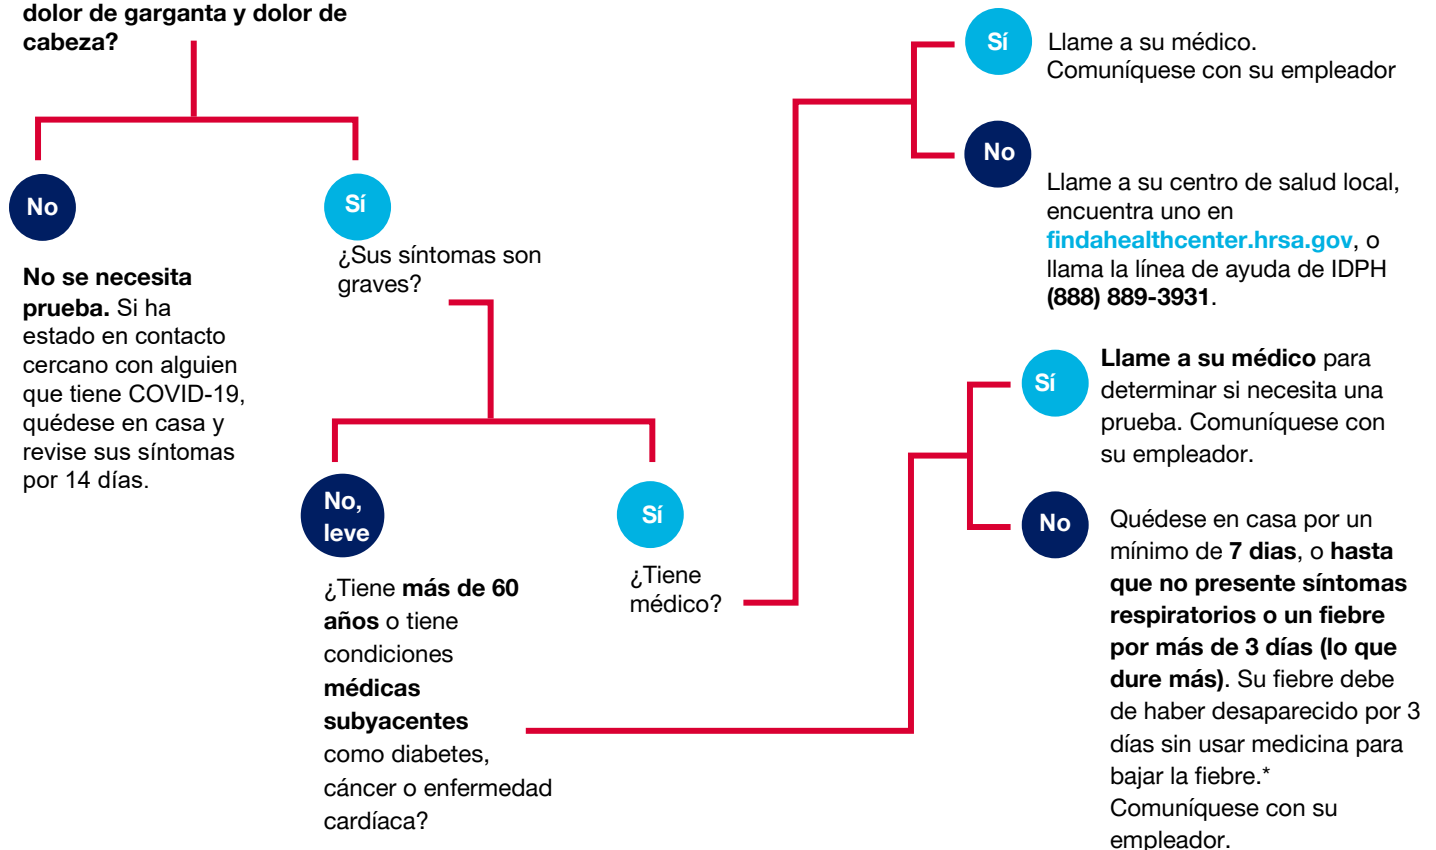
dolor de garganta y dolor de cabeza?

No

No se necesita prueba. Si ha estado en contacto cercano con alguien que tiene COVID-19, quédese en casa y revise sus síntomas por 14 días.

Sí

¿Sus síntomas son graves?

No, leve

¿Tiene más de 60 años o tiene condiciones médicas subyacentes como diabetes, cáncer o enfermedad cardíaca?

Sí

¿Tiene médico?

Sí

Llame a su médico. Comuníquese con su empleador

No

Llame a su centro de salud local, encuentra uno en findahealthcenter.hrsa.gov, o llama la línea de ayuda de IDPH (888) 889-3931.

Sí

Llame a su médico para determinar si necesita una prueba. Comuníquese con su empleador.

No

Quédese en casa por un mínimo de 7 días, o hasta que no presente síntomas respiratorios o un fiebre por más de 3 días (lo que dure más). Su fiebre debe de haber desaparecido por 3 días sin usar medicina para bajar la fiebre.* Comuníquese con su empleador.